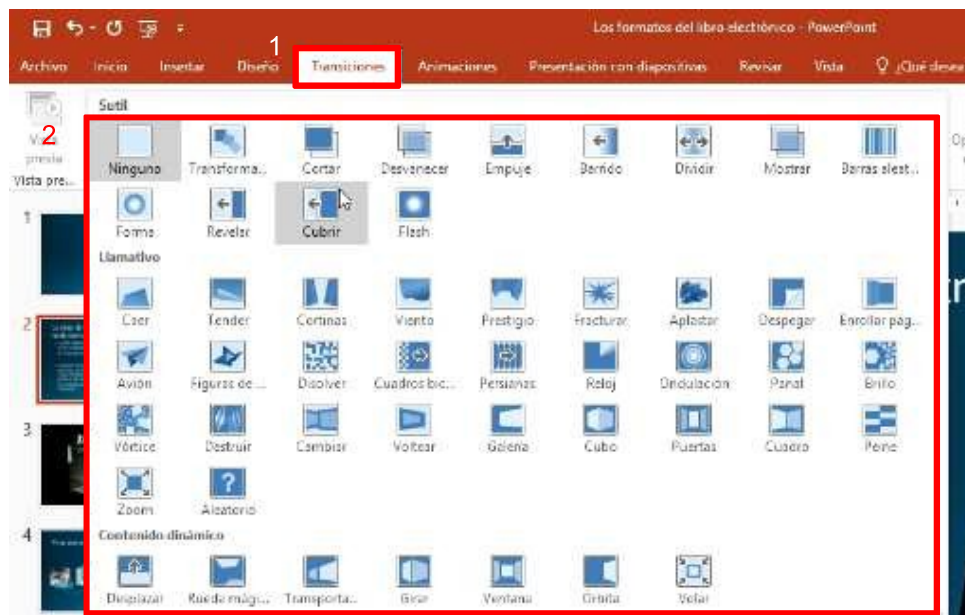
Los formatos del libro electrónico - PowerPoint

Archivo Inicio Insertar Diseño 1 Transiciones Animaciones Presentación con diapositivas Revisar Vista ¿Qué desea

Vista previa
Vista pre...

2

Sutil

Ninguno Transforma... Cortar Desvanecer Empuje Barrido Dividir Mostrar Barras aleat...

Forma Revelar Cubrir Flash

Llamativo

Caer Tender Cortinas Viento Prestigio Fracturar Aplastar Despegar Enrollar pag...

Avión Figuras de ... Disolver Cuadros bic... Persianas Reloj Ondulación Panal Brillo

Vórtice Destruir Cambiar Voltear Galería Cubo Puertas Cuadro Peine

Zoom Aleatorio

Contenido dinámico

Desplazar Rueda mág... Transporta... Girar Ventana Órbita Volar

1
2
3
4